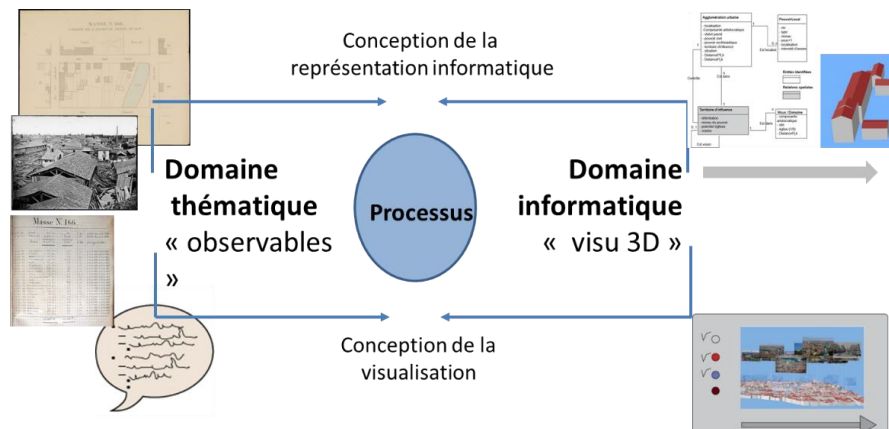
Conception de la représentation informatique

Domaine thématique « observables »

Processus

Domaine informatique « visu 3D »

Conception de la visualisation

Agglomération urbaine

Territoire d'influence

Entités identifiées

Relations spatiales